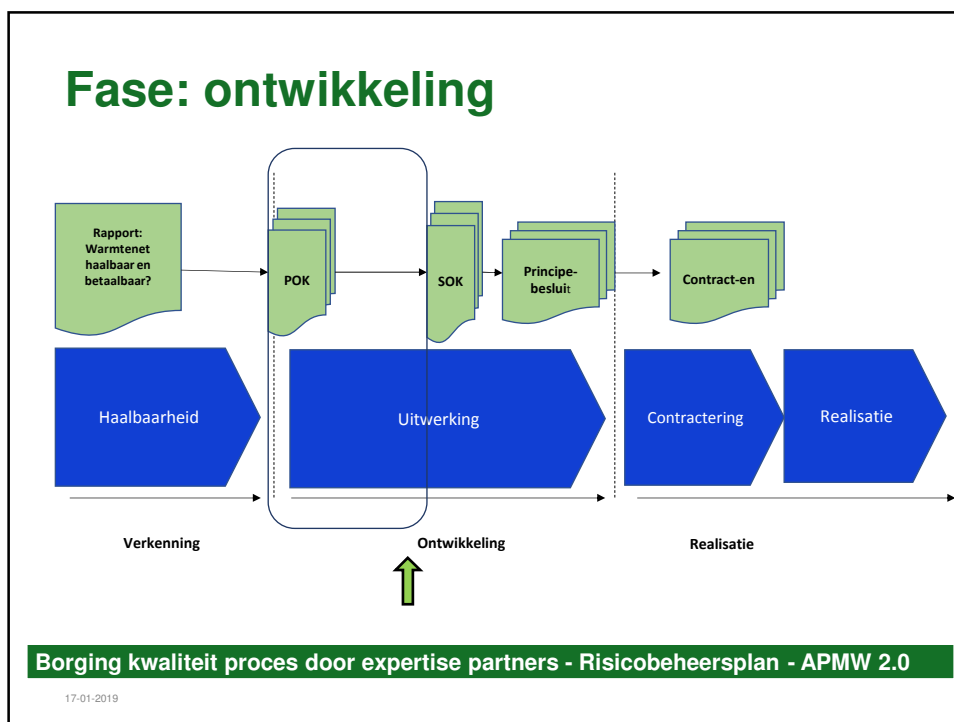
Fase: ontwikkeling

Rapport: Warmtenet haalbaar en betaalbaar?

POK

SOK

Principe-besluit

Contract-en

Haalbaarheid

Uitwerking

Contractering

Realisatie

Verkenning

Ontwikkeling

Realisatie

Borging kwaliteit proces door expertise partners - Risicobeheersplan - APMW 2.0

17-01-2019